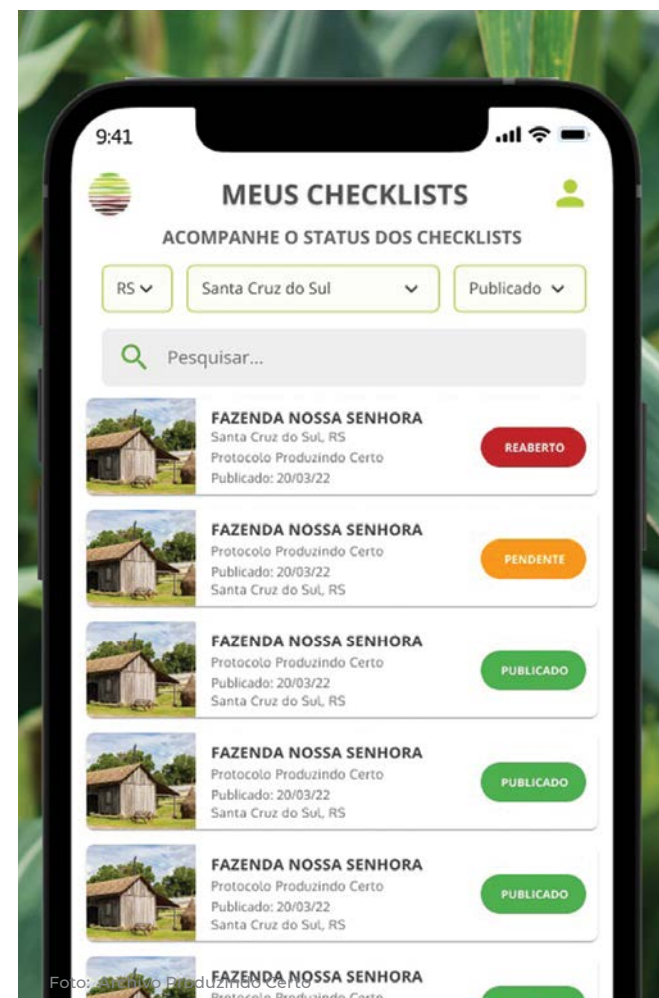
9:41

MEUS CHECKLISTS

ACOMPANHE O STATUS DOS CHECKLISTS

RS

Santa Cruz do Sul

Publicado

Pesquisar...

FAZENDA NOSSA SENHORA
Santa Cruz do Sul, RS
Protocolo Produzindo Certo
Publicado: 20/03/22
REABERTO

FAZENDA NOSSA SENHORA
Protocolo Produzindo Certo
Publicado: 20/03/22
Santa Cruz do Sul, RS
PENDENTE

FAZENDA NOSSA SENHORA
Protocolo Produzindo Certo
Publicado: 20/03/22
Santa Cruz do Sul, RS
PUBLICADO

FAZENDA NOSSA SENHORA
Protocolo Produzindo Certo
Publicado: 20/03/22
Santa Cruz do Sul, RS
PUBLICADO

FAZENDA NOSSA SENHORA
Protocolo Produzindo Certo
Publicado: 20/03/22
Santa Cruz do Sul, RS
PUBLICADO

FAZENDA NOSSA SENHORA
Protocolo Produzindo Certo

Foto: Arquivo Produzindo Certo